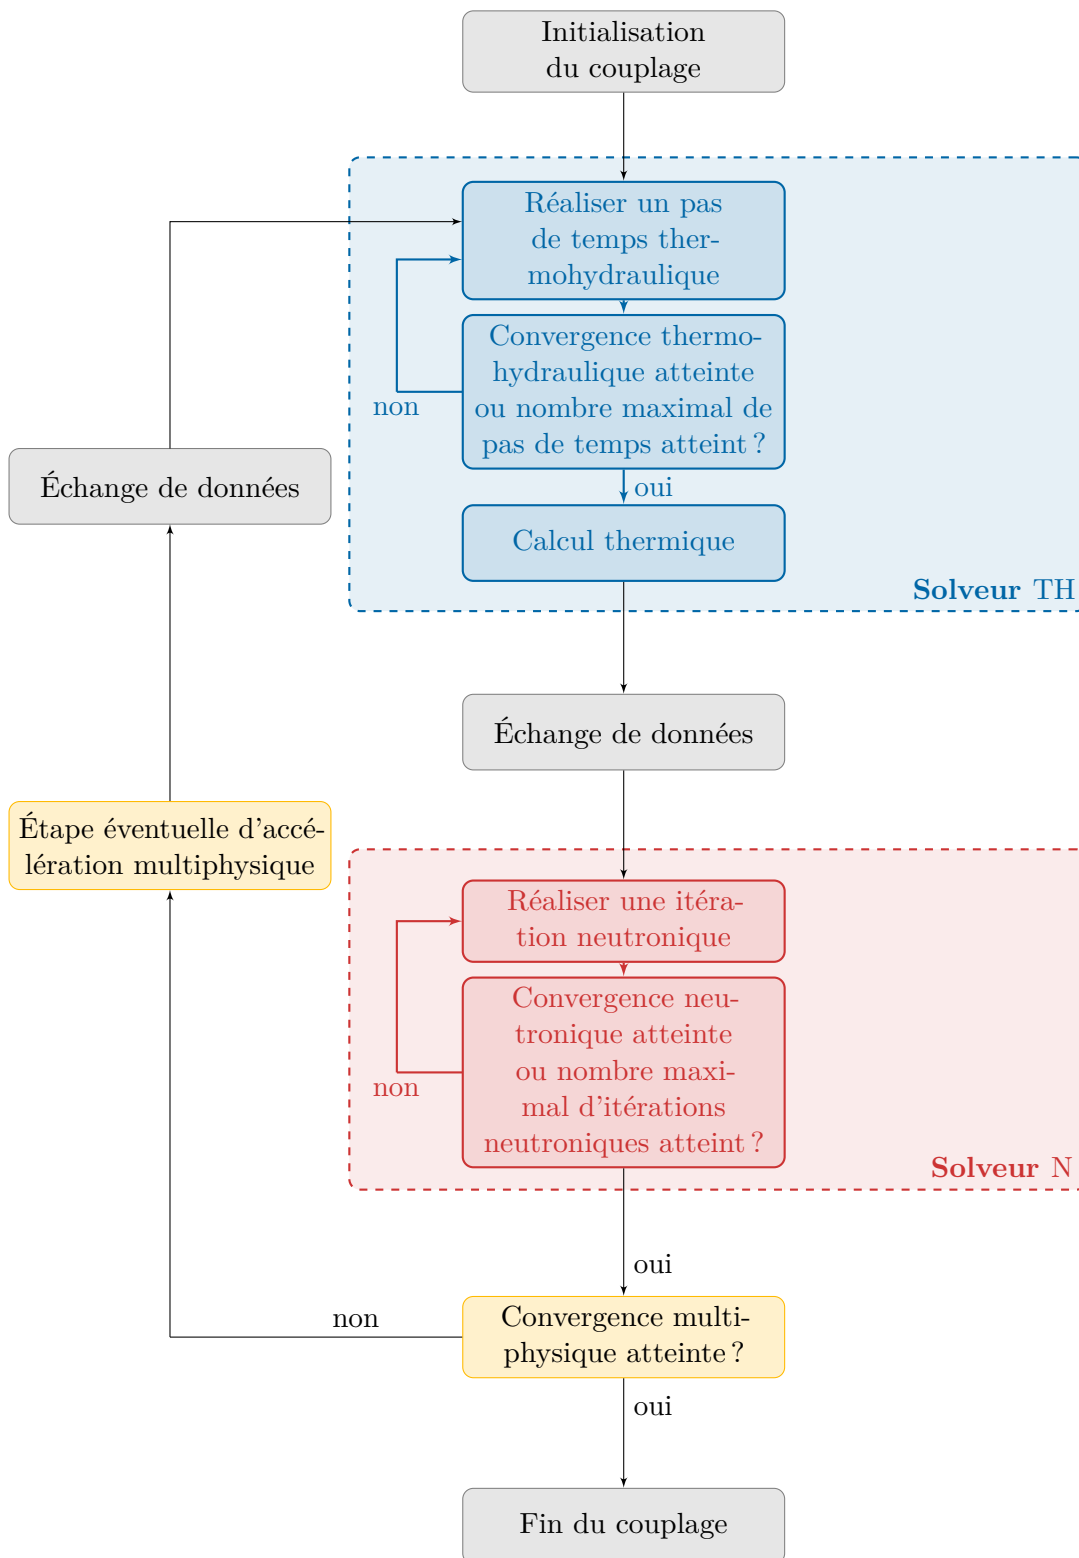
Initialisation du couplage

Réaliser un pas de temps thermohydraulique

Convergence thermohydraulique atteinte ou nombre maximal de pas de temps atteint ?

non

oui

Calcul thermique

Solveur TH

Échange de données

Échange de données

Étape éventuelle d'accélération multiphysique

Réaliser une itération neutronique

Convergence neutronique atteinte ou nombre maximal d'itérations neutroniques atteint ?

non

Solveur N

oui

non

Convergence multiphysique atteinte ?

oui

Fin du couplage